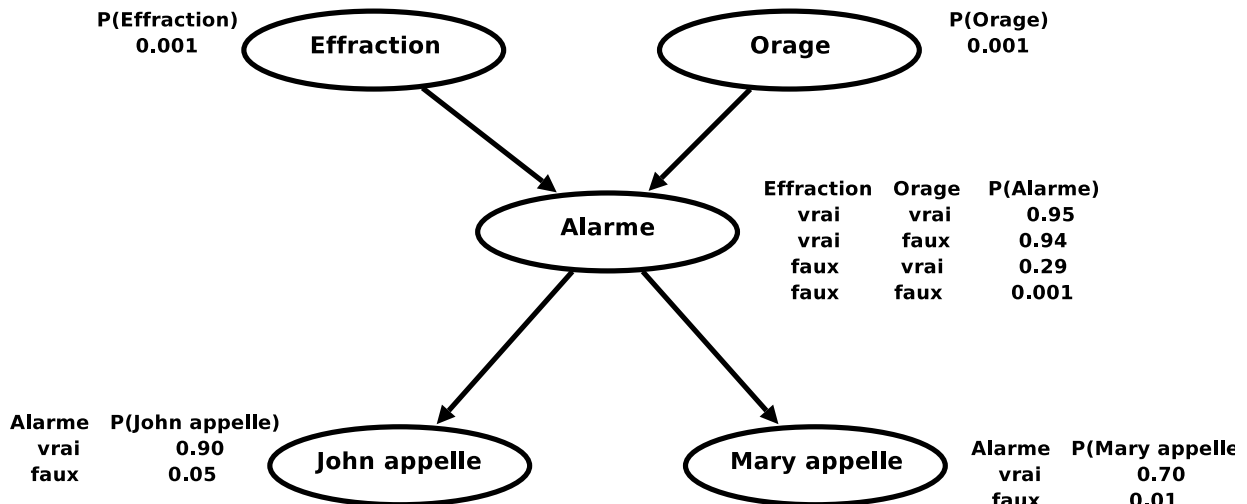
P(Effraction)
0.001

Effraction

Orage

P(Orage)
0.001

Alarme

| Effraction | Orage | P(Alarme) |
|---|---|---|
| vrai | vrai | 0.95 |
| vrai | faux | 0.94 |
| faux | vrai | 0.29 |
| faux | faux | 0.001 |

| Alarme | P(John appelle) |
|---|---|
| vrai | 0.90 |
| faux | 0.05 |

John appelle

Mary appelle

| Alarme | P(Mary appelle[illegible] |
|---|---|
| vrai | 0.70 |
| faux | 0.01 |